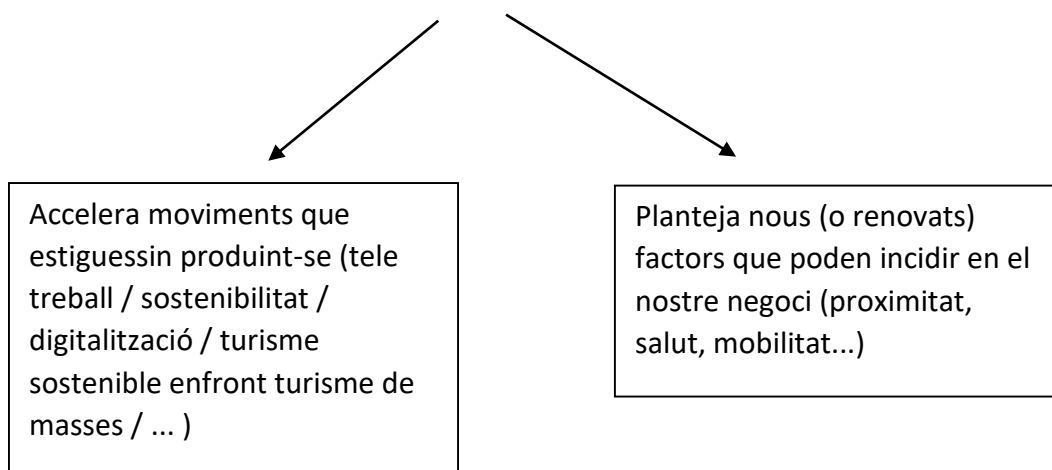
Accelera moviments que estiguessin produint-se (tele treball / sostenibilitat / digitalització / turisme sostenible enfront turisme de masses / ... )

Planteja nous (o renovats) factors que poden incidir en el nostre negoci (proximitat, salut, mobilitat...)